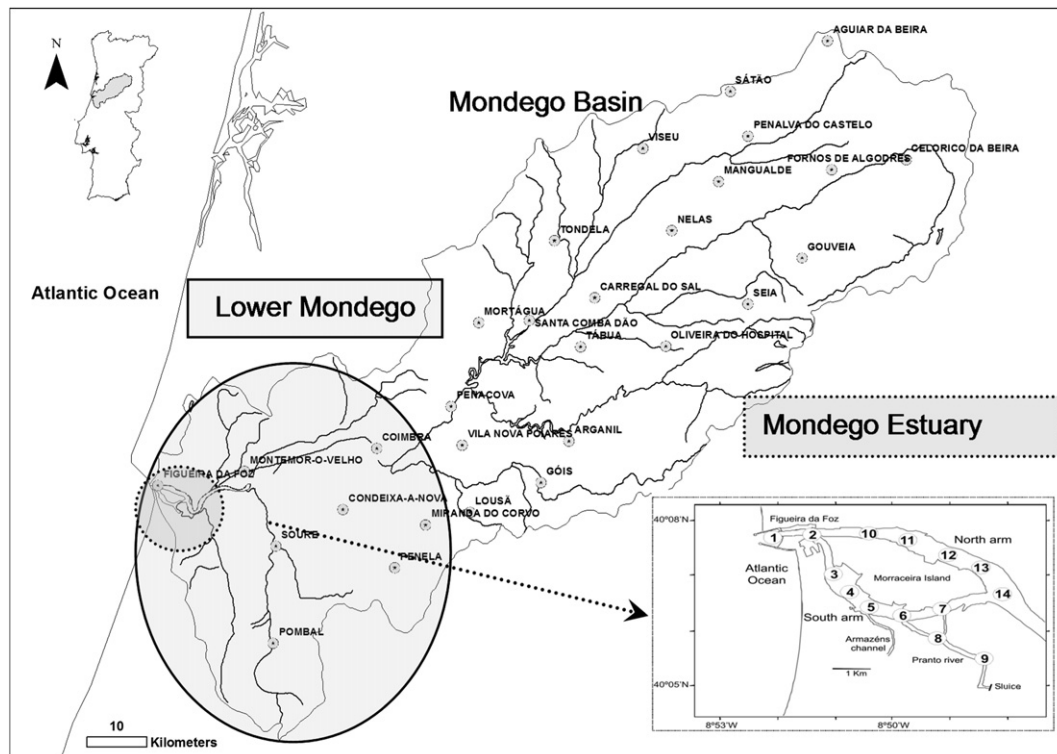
N

Mondego Basin

AGUIAR DA BEIRA
SÁTÃO
VISEU
PENALVA DO CASTELO
CELORICO DA BEIRA
FORNOS DE ALGODRES
MANGUALDE
NELAS
TONDELA
GOUVEIA
CARREGAL DO SAL
SEIA
MORTÁGUA
SANTA COMBA DÃO
TÁBUA
OLIVEIRA DO HOSPITAL
PENACOVA
ARGANIL
VILA NOVA POIARES
COIMBRA
GÓIS
MONTEMOR-O-VELHO
FIGUEIRA DA FOZ
CONDEIXA-A-NOVA
LOUSÃ
MIRANDA DO CORVO
SOURE
PENELA
POMBAL

Atlantic Ocean

Lower Mondego

Mondego Estuary

40°08'N
Figueira da Foz
1
2
10
11
North arm
12
13
Atlantic Ocean
3
Morraceira Island
14
4
5
7
South arm
6
8
Armazéns channel
1 Km
Pranto river
9
40°05'N
Sluice
8°53'W
8°50'W

10
Kilometers